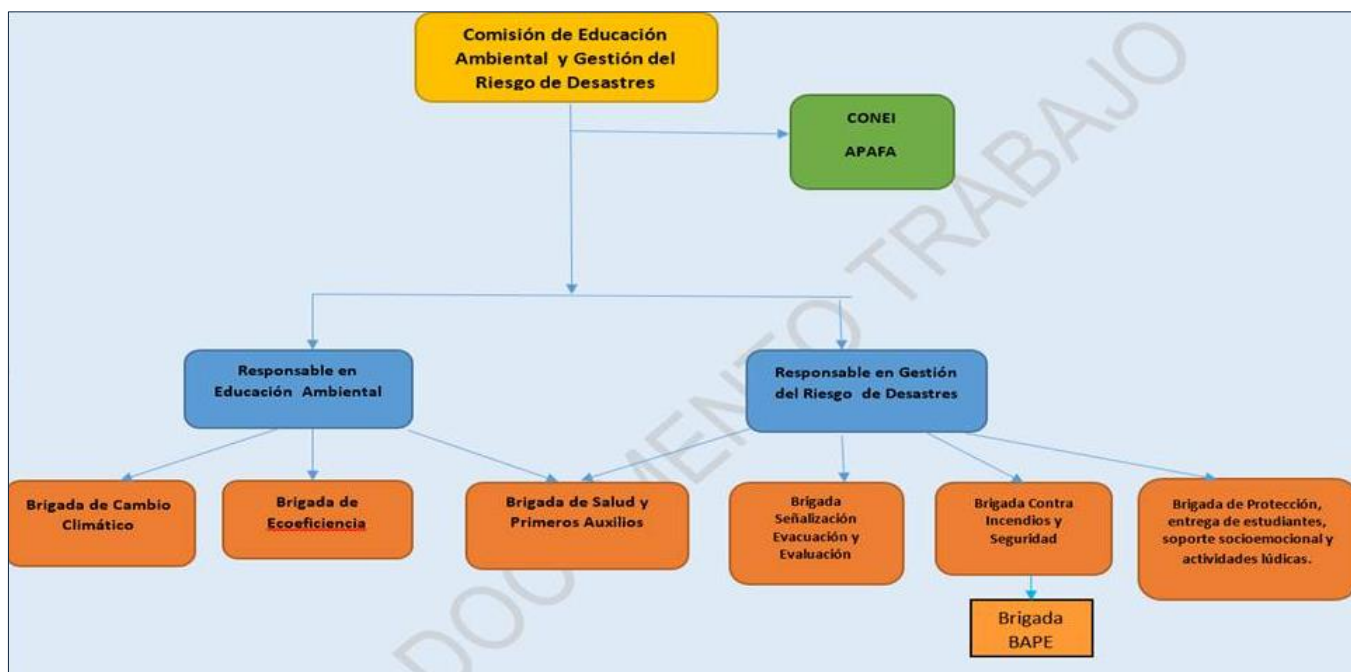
Comisión de Educación Ambiental y Gestión del Riesgo de Desastres

CONEI

APAFA

Responsable en Educación Ambiental

Responsable en Gestión del Riesgo de Desastres

Brigada de Cambio Climático

Brigada de Ecoeficiencia

Brigada de Salud y Primeros Auxilios

Brigada Señalización Evacuación y Evaluación

Brigada Contra Incendios y Seguridad

Brigada de Protección, entrega de estudiantes, soporte socioemocional y actividades lúdicas.

Brigada BAPE

DOCUMENTO TRABAJO